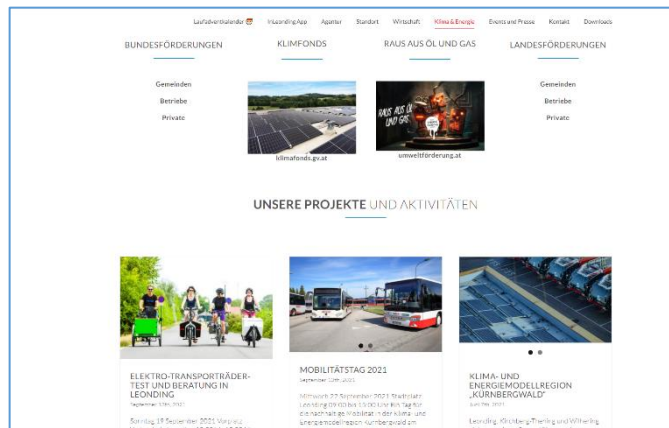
Laufadventkalender | InLeonding App | Agenter | Standort | Wirtschaft | Klima & Energie | Events und Presse | Kontakt | Downloads

BUNDESFÖRDERUNGEN

KLIMFONDS

RAUS AUS ÖL UND GAS

LANDESFÖRDERUNGEN

Gemeinden
Betriebe
Private

klimafonds.gv.at

RAUS AUS ÖL UND GAS

umweltförderung.at

Gemeinden
Betriebe
Private

UNSERE PROJEKTE UND AKTIVITÄTEN

ELEKTRO-TRANSPORTRÄDER-TEST UND BERATUNG IN LEONDING
September 13th, 2021

Sonntag 19 September 2021 Vorplatz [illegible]

MOBILITÄTSTAG 2021
September 13th, 2021

Mittwoch 22 September 2021 Stadtplatz Leonding 09:00 bis 13:00 Uhr Ein Tag für die nachhaltige Mobilität in der Klima- und Energiemodellregion Kürnbergwald am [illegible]

KLIMA- UND ENERGIEMODELLREGION „KÜRNBERGWALD"
July 7th, 2021

Leonding, Kirchberg-Thening und Wilhering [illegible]